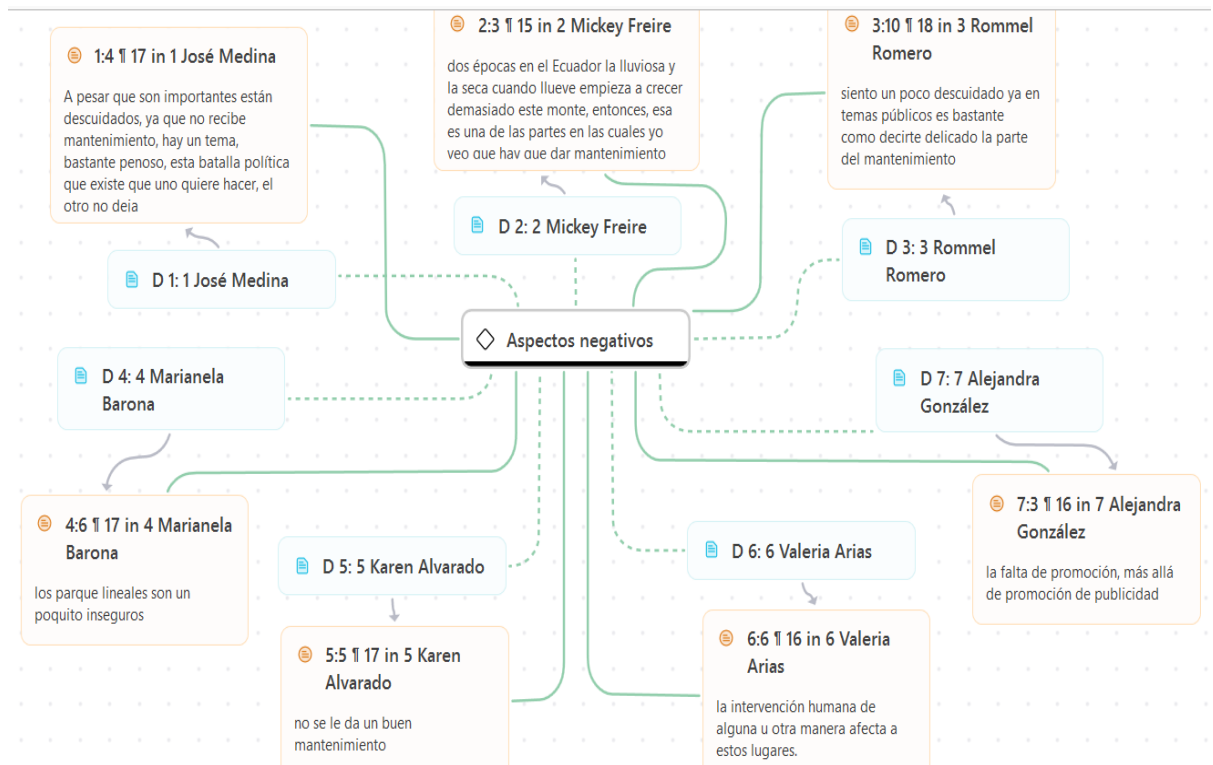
1:4 ¶ 17 in 1 José Medina

A pesar que son importantes están descuidados, ya que no recibe mantenimiento, hay un tema, bastante penoso, esta batalla política que existe que uno quiere hacer, el otro no deja

2:3 ¶ 15 in 2 Mickey Freire

dos épocas en el Ecuador la lluviosa y la seca cuando llueve empieza a crecer demasiado este monte, entonces, esa es una de las partes en las cuales yo veo que hay que dar mantenimiento

3:10 ¶ 18 in 3 Rommel Romero

siento un poco descuidado ya en temas públicos es bastante como decirte delicado la parte del mantenimiento

D 2: 2 Mickey Freire

D 1: 1 José Medina

D 3: 3 Rommel Romero

Aspectos negativos

D 4: 4 Marianela Barona

D 7: 7 Alejandra González

4:6 ¶ 17 in 4 Marianela Barona

los parque lineales son un poquito inseguros

D 5: 5 Karen Alvarado

D 6: 6 Valeria Arias

7:3 ¶ 16 in 7 Alejandra González

la falta de promoción, más allá de promoción de publicidad

5:5 ¶ 17 in 5 Karen Alvarado

no se le da un buen mantenimiento

6:6 ¶ 16 in 6 Valeria Arias

la intervención humana de alguna u otra manera afecta a estos lugares.